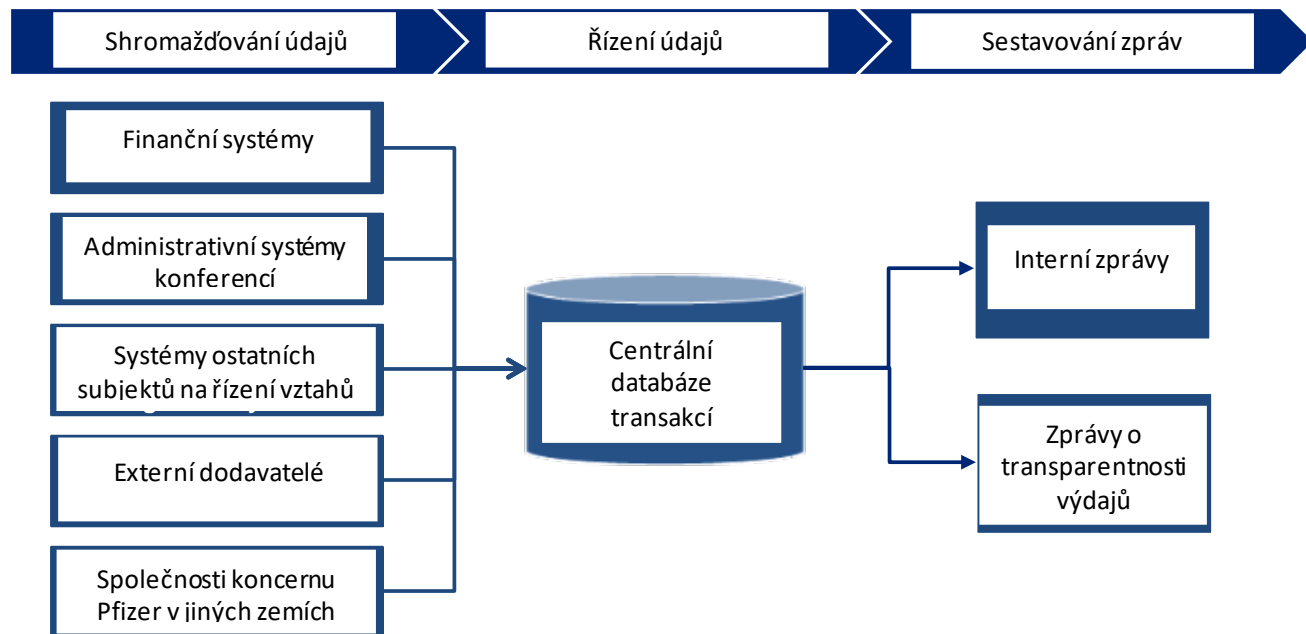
Shromažďování údajů

Řízení údajů

Sestavování zpráv

Finanční systémy

Administrativní systémy konferencí

Systémy ostatních subjektů na řízení vztahů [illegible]

Externí dodavatelé

Společnosti koncernu Pfizer v jiných zemích

Centrální databáze transakcí

Interní zprávy

Zprávy o transparentnosti výdajů